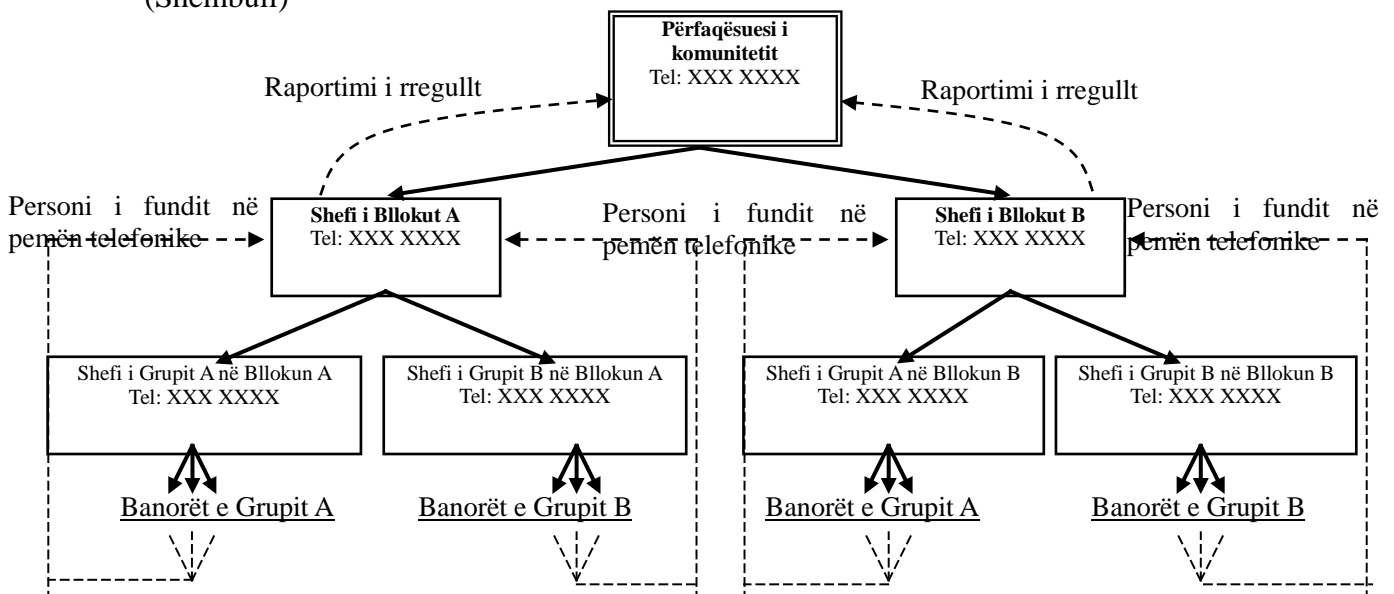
(Shembull)

**Përfaqësuesi i komunitetit**
Tel: XXX XXXX

Raportimi i rregullt

Raportimi i rregullt

Personi i fundit në pemën telefonike

**Shefi i Bllokut A**
Tel: XXX XXXX

Personi i fundit në pemën telefonike

**Shefi i Bllokut B**
Tel: XXX XXXX

Personi i fundit në pemën telefonike

Shefi i Grupit A në Bllokun A
Tel: XXX XXXX

Shefi i Grupit B në Bllokun A
Tel: XXX XXXX

Shefi i Grupit A në Bllokun B
Tel: XXX XXXX

Shefi i Grupit B në Bllokun B
Tel: XXX XXXX

Banorët e Grupit A

Banorët e Grupit B

Banorët e Grupit A

Banorët e Grupit B